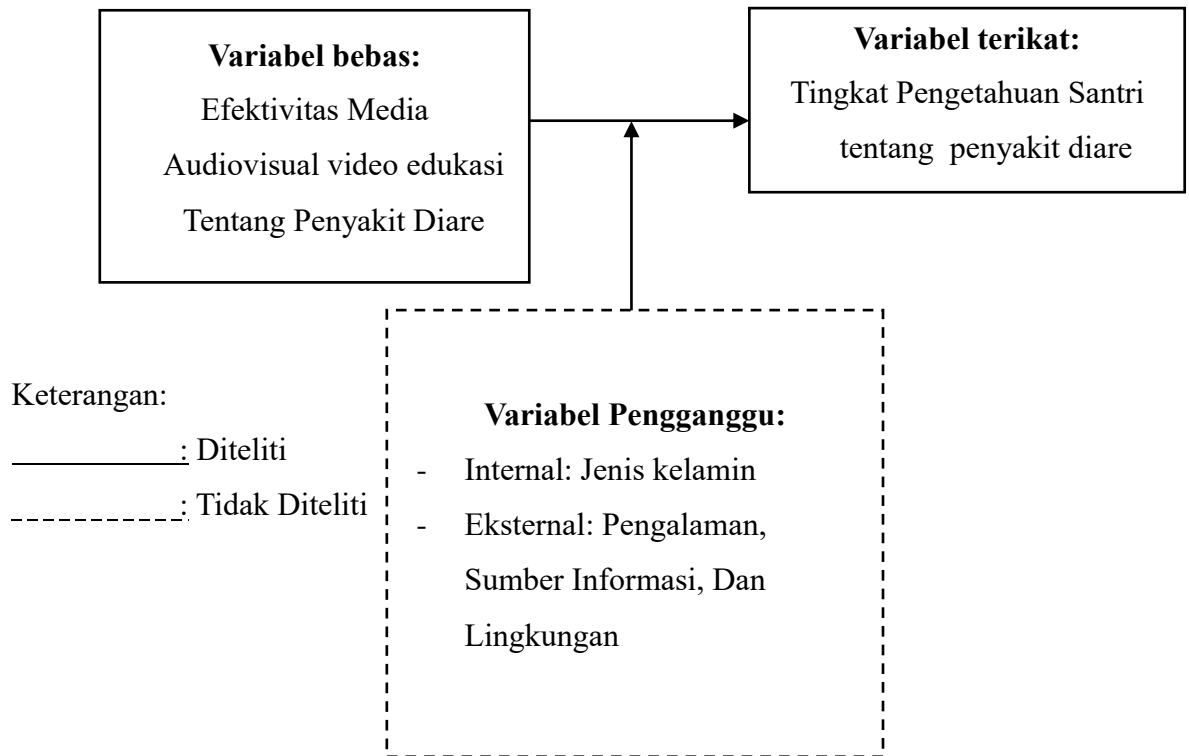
**Variabel bebas:**
Efektivitas Media Audiovisual video edukasi Tentang Penyakit Diare

**Variabel terikat:**
Tingkat Pengetahuan Santri tentang penyakit diare

Keterangan:
___________: Diteliti
-----------: Tidak Diteliti

**Variabel Pengganggu:**
- Internal: Jenis kelamin
- Eksternal: Pengalaman, Sumber Informasi, Dan Lingkungan